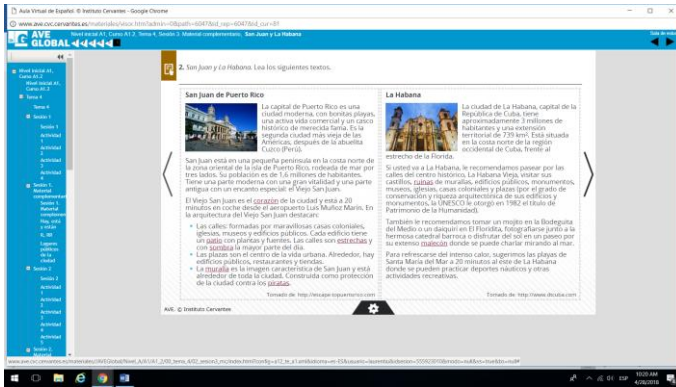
Aula Virtual de Español · © Instituto Cervantes - Google Chrome

www.ave.cvc.cervantes.es/materiales/visor.html?admin=0&path=6047&id_rep=6047&id_cur=81

AVE GLOBAL

Nivel inicial A1. Curso A1.2. Tema 4. Sesión 3. Material complementario. San Juan y La Habana

Nivel inicial A1. Curso A1.2.

Nivel inicial A1. Curso A1.2.

Tema 4

Tema 4

Sesión 1

Sesión 1

Actividad 1

Actividad 2

Actividad 3

Actividad 4

Sesión 1. Material complementario

Sesión 1. Material complementario. Hoy, sola y más

4_3R

Lugares públicos de la ciudad

Sesión 2

Sesión 2

Actividad 1

Actividad 2

Actividad 3

Actividad 4

Sesión 2. Material

2. San Juan y La Habana. Lea los siguientes textos.

San Juan de Puerto Rico

La capital de Puerto Rico es una ciudad moderna, con bonitas playas, una activa vida comercial y un casco histórico de merecida fama. Es la segunda ciudad más vieja de las Américas, después de la abuelita Cuzco (Perú).

San Juan está en una pequeña península en la costa norte de la zona oriental de la isla de Puerto Rico, rodeada de mar por tres lados. Su población es de 1,6 millones de habitantes. Tiene una parte moderna con una gran vitalidad y una parte antigua con un encanto especial: el Viejo San Juan.

El Viejo San Juan es el corazón de la ciudad y está a 20 minutos en coche desde el aeropuerto Luis Muñoz Marín. En la arquitectura del Viejo San Juan destacan:

• Las calles: formadas por maravillosas casas coloniales, iglesias, museos y edificios públicos. Cada edificio tiene un patio con plantas y fuentes. Las calles son estrechas y con sombra la mayor parte del día.
• Las plazas son el centro de la vida urbana. Alrededor, hay edificios públicos, restaurantes y tiendas.
• La muralla es la imagen característica de San Juan y está alrededor de toda la ciudad. Construida como protección de la ciudad contra los piratas.

Tomado de: http://escape-topuertorico.com

La Habana

La ciudad de La Habana, capital de la República de Cuba, tiene aproximadamente 3 millones de habitantes y una extensión territorial de 739 km². Está situada en la costa norte de la región occidental de Cuba, frente al estrecho de la Florida.

Si usted va a La Habana, le recomendamos pasear por las calles del centro histórico. La Habana Vieja, visitar sus castillos, ruinas de murallas, edificios públicos, monumentos, museos, iglesias, casas coloniales y plazas (por el grado de conservación y riqueza arquitectónica de sus edificios y monumentos, la UNESCO le otorgó en 1982 el título de Patrimonio de la Humanidad).

También le recomendamos tomar un mojito en la Bodeguita del Medio o un daiquiri en El Floridita, fotografiarse junto a la hermosa catedral barroca y disfrutar del sol en un paseo por su extenso malecón donde se puede charlar mirando al mar.

Para refrescarse del intenso calor, sugerimos las playas de Santa María del Mar a 20 minutos al este de La Habana donde se pueden practicar deportes náuticos y otras actividades recreativas.

Tomado de: http://www.dtcuba.com

AVE. © Instituto Cervantes

www.ave.cvc.cervantes.es/materiales/AVEGlobal/Nivel_A/A1/A1.2/00_tema_4/02_sesion3_mcindex.html

ESP 10:20 AM 4/28/2018